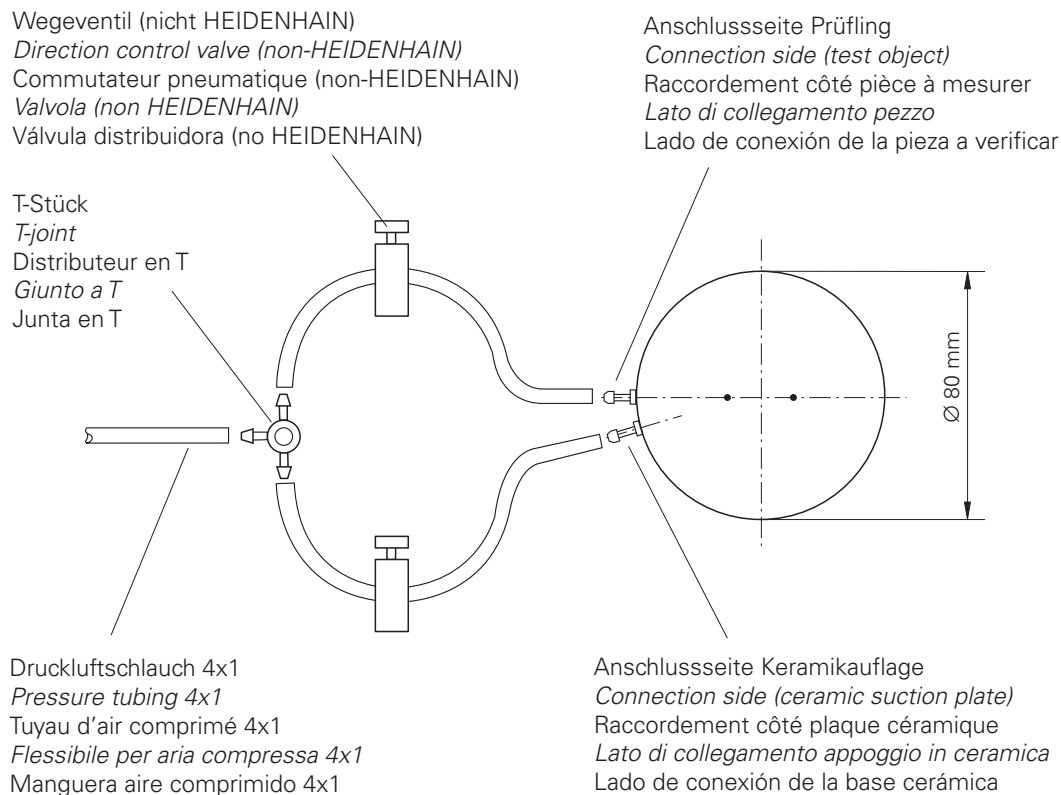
Wegeventil (nicht HEIDENHAIN)
*Direction control valve (non-HEIDENHAIN)*
Commutateur pneumatique (non-HEIDENHAIN)
*Valvola (non HEIDENHAIN)*
Válvula distribuidora (no HEIDENHAIN)

Anschlussseite Prüfling
*Connection side (test object)*
Raccordement côté pièce à mesurer
*Lato di collegamento pezzo*
Lado de conexión de la pieza a verificar

T-Stück
*T-joint*
Distributeur en T
*Giunto a T*
Junta en T

Ø 80 mm

Druckluftschlauch 4x1
*Pressure tubing 4x1*
Tuyau d'air comprimé 4x1
*Flessibile per aria compressa 4x1*
Manguera aire comprimido 4x1

Anschlussseite Keramikauflage
*Connection side (ceramic suction plate)*
Raccordement côté plaque céramique
*Lato di collegamento appoggio in ceramica*
Lado de conexión de la base cerámica